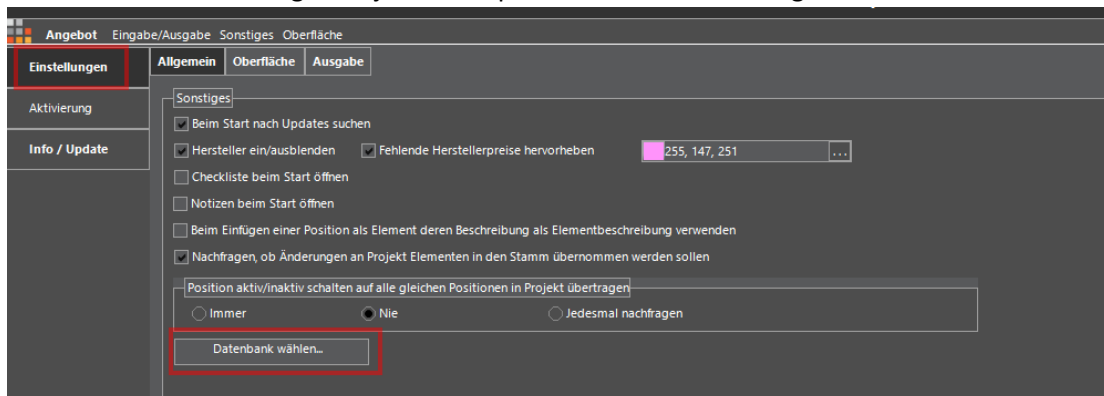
Angebot Eingabe/Ausgabe Sonstiges Oberfläche

Einstellungen
Aktivierung
Info / Update

Allgemein | Oberfläche | Ausgabe

Sonstiges
Beim Start nach Updates suchen
Hersteller ein/ausblenden
Fehlende Herstellerpreise hervorheben
255, 147, 251
...
Checkliste beim Start öffnen
Notizen beim Start öffnen
Beim Einfügen einer Position als Element deren Beschreibung als Elementbeschreibung verwenden
Nachfragen, ob Änderungen an Projekt Elementen in den Stamm übernommen werden sollen

Position aktiv/inaktiv schalten auf alle gleichen Positionen in Projekt übertragen
Immer
Nie
Jedesmal nachfragen

Datenbank wählen...